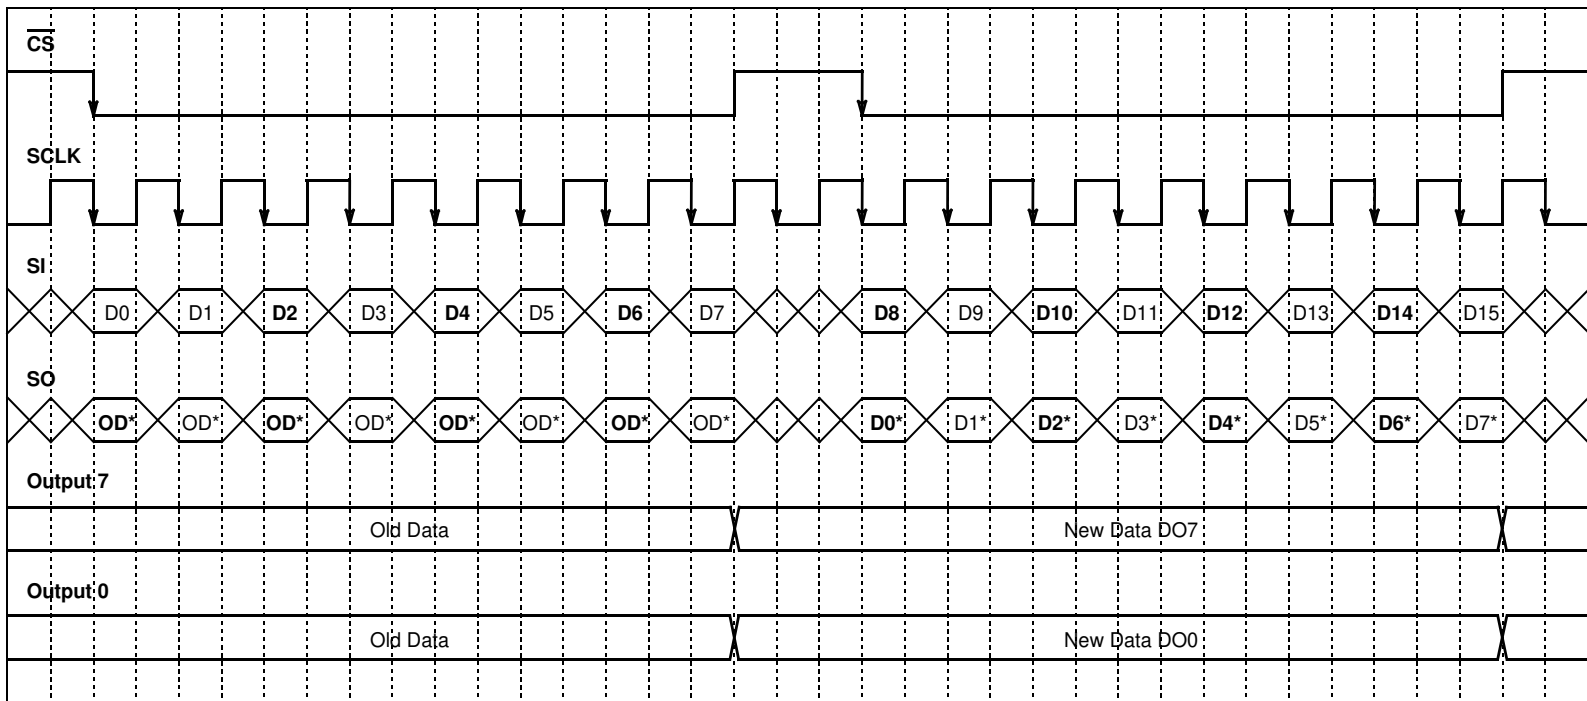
$\overline{CS}$

SCLK

SI

D0 D1 D2 D3 D4 D5 D6 D7 D8 D9 D10 D11 D12 D13 D14 D15

SO

OD* OD* OD* OD* OD* OD* OD* OD* D0* D1* D2* D3* D4* D5* D6* D7*

Output 7

Old Data

New Data DO7

Output 0

Old Data

New Data DO0